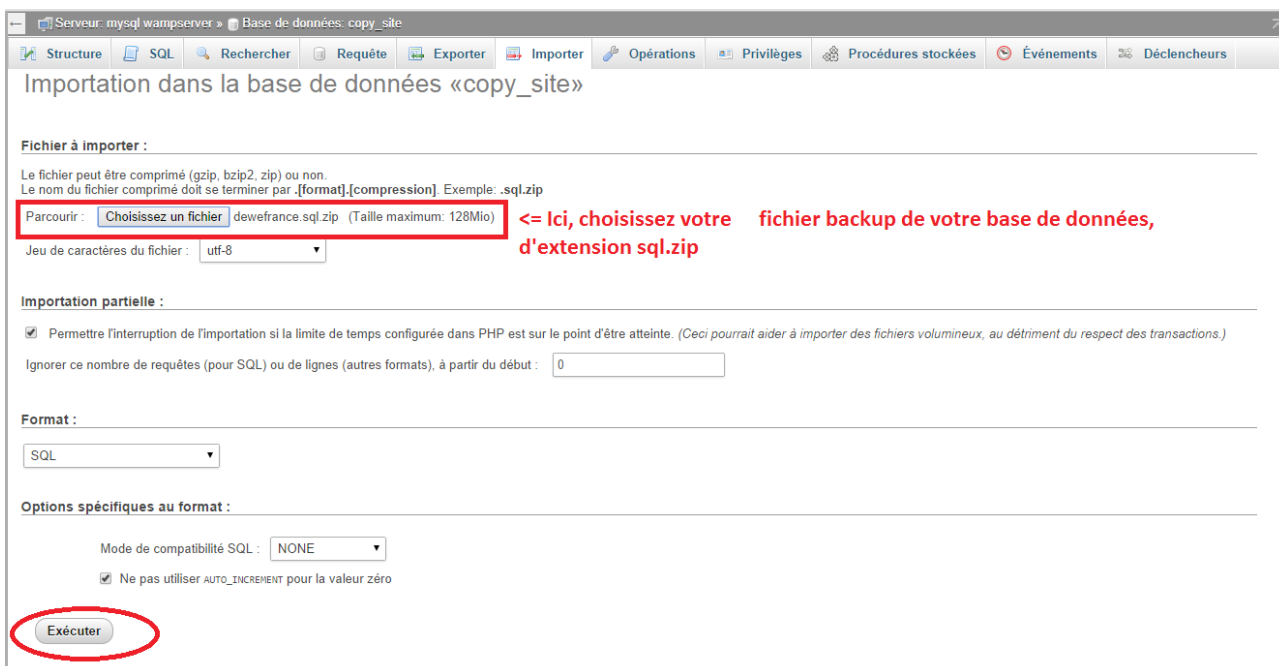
Serveur: mysql wampserver » Base de données: copy_site

Structure | SQL | Rechercher | Requête | Exporter | Importer | Opérations | Privilèges | Procédures stockées | Événements | Déclencheurs

Importation dans la base de données «copy_site»

Fichier à importer :

Le fichier peut être comprimé (gzip, bzip2, zip) ou non.
Le nom du fichier comprimé doit se terminer par .[format].[compression]. Exemple: .sql.zip

Parcourir : Choisissez un fichier dewefrance.sql.zip (Taille maximum: 128Mio)

<= Ici, choisissez votre fichier backup de votre base de données, d'extension sql.zip

Jeu de caractères du fichier : utf-8

Importation partielle :

Permettre l'interruption de l'importation si la limite de temps configurée dans PHP est sur le point d'être atteinte. (Ceci pourrait aider à importer des fichiers volumineux, au détriment du respect des transactions.)

Ignorer ce nombre de requêtes (pour SQL) ou de lignes (autres formats), à partir du début : 0

Format :

SQL

Options spécifiques au format :

Mode de compatibilité SQL : NONE

Ne pas utiliser AUTO_INCREMENT pour la valeur zéro

Exécuter